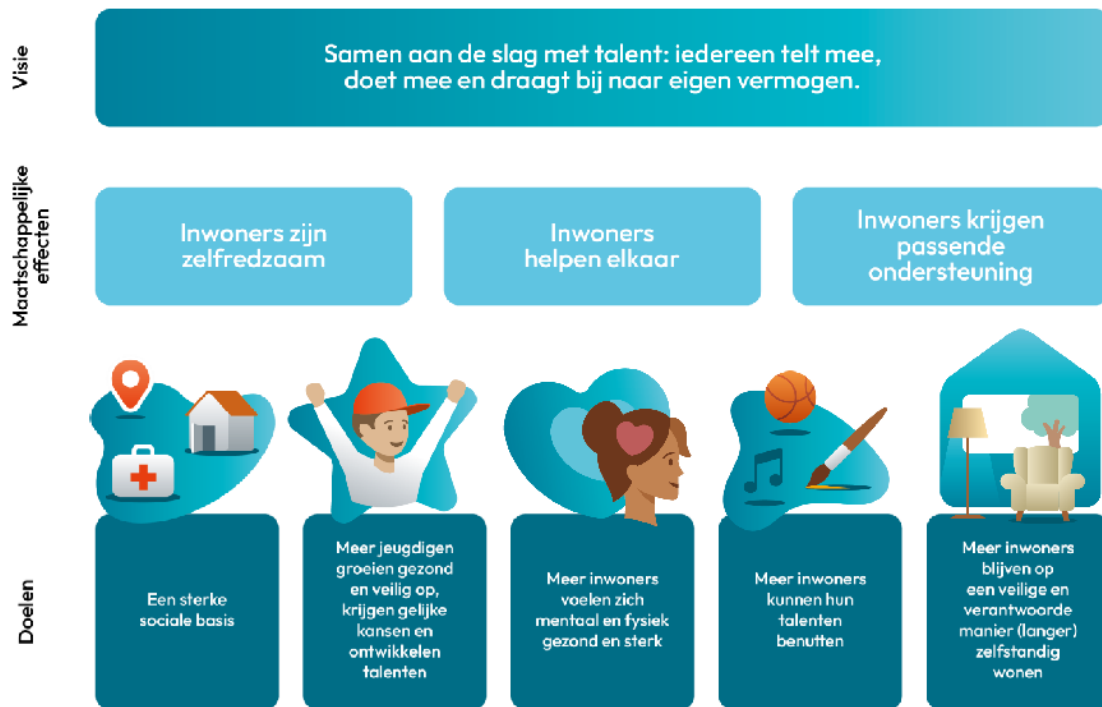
Visie

Samen aan de slag met talent: iedereen telt mee, doet mee en draagt bij naar eigen vermogen.

Maatschappelijke effecten

Inwoners zijn zelfredzaam

Inwoners helpen elkaar

Inwoners krijgen passende ondersteuning

Doelen

Een sterke sociale basis

Meer jeugdigen groeien gezond en veilig op, krijgen gelijke kansen en ontwikkelen talenten

Meer inwoners voelen zich mentaal en fysiek gezond en sterk

Meer inwoners kunnen hun talenten benutten

Meer inwoners blijven op een veilige en verantwoorde manier (langer) zelfstandig wonen